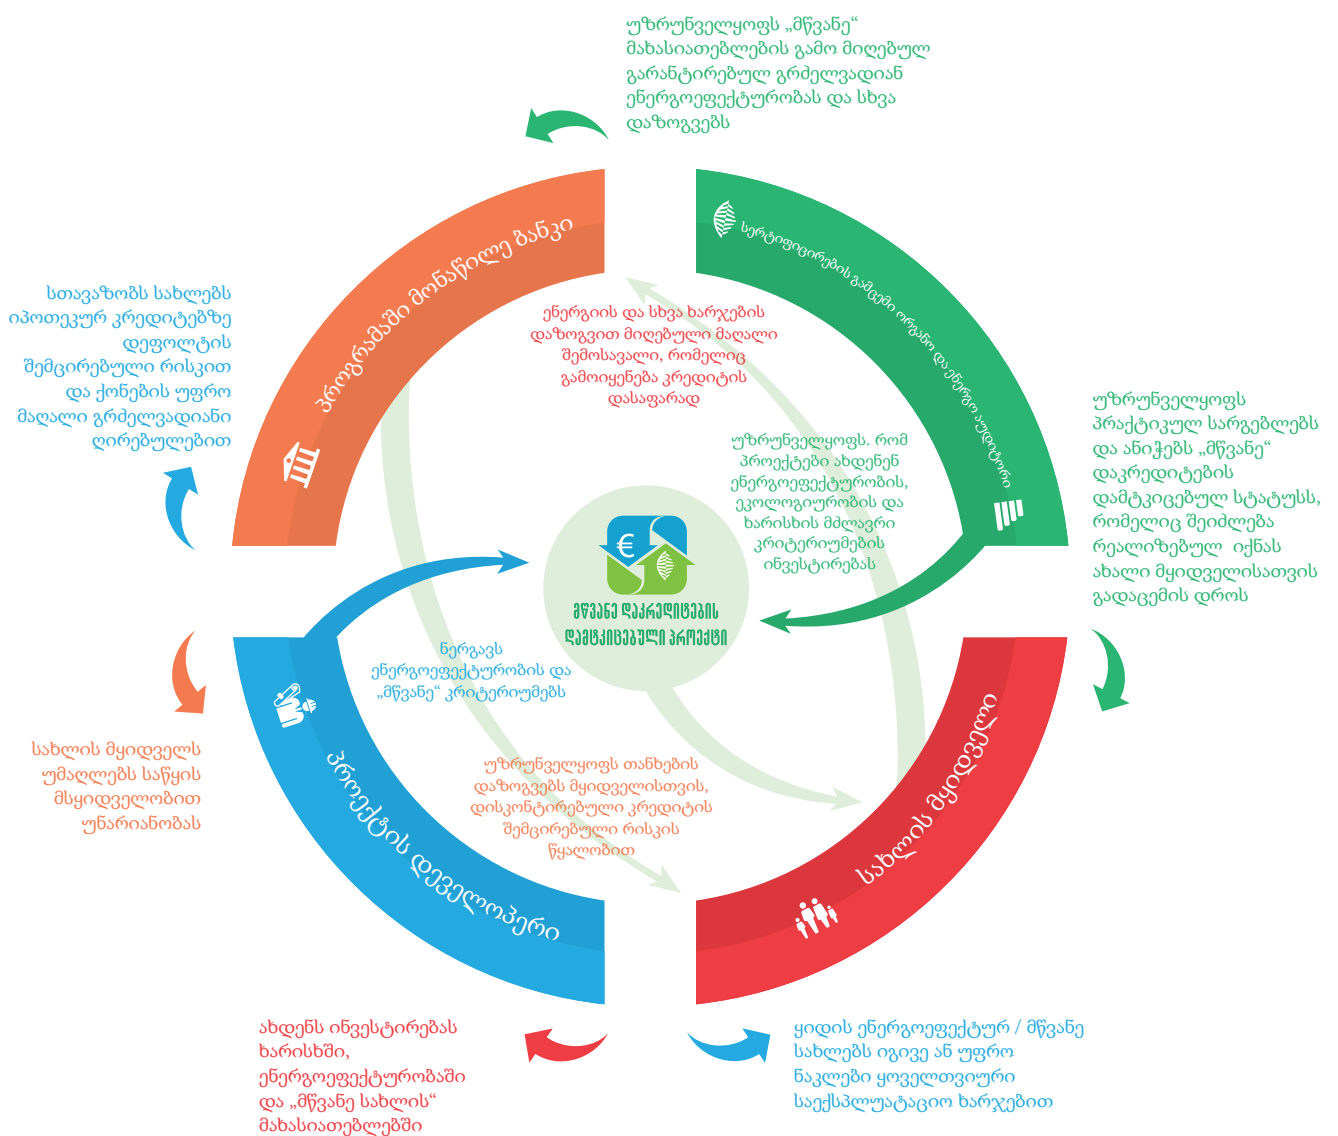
უზრუნველყოფს „მწვანე“ მახასიათებლების გამო მიღებულ გარანტირებულ გრძელვადიან ენერგოეფექტურობას და სხვა დაზოგვებს

პროგრამაში მონაწილე ბანკი

სერტიფიცირების გამცემი ორგანო და ენერგო აუდიტორი

სთავაზობს სახლებს იპოთეკურ კრედიტებზე დეფოლტის შემცირებული რისკით და ქონების უფრო მაღალი გრძელვადიანი ღირებულებით

ენერგიის და სხვა ხარჯების დაზოგვით მიღებული მაღალი შემოსავალი, რომელიც გამოიყენება კრედიტის დასაფარად

უზრუნველყოფს. რომ პროექტები ახდენენ ენერგოეფექტურობის, ეკოლოგიურობის და ხარისხის მძლავრი კრიტერიუმების ინვესტირებას

უზრუნველყოფს პრაქტიკულ სარგებლებს და ანიჭებს „მწვანე“ დაკრედიტების დამტკიცებულ სტატუსს, რომელიც შეიძლება რეალიზებულ იქნას ახალი მყიდველისათვის გადაცემის დროს

მწვანე დაკრედიტების დამტკიცებული პროექტი

ნერგავს ენერგოეფექტურობის და „მწვანე“ კრიტერიუმებს

სახლის მყიდველს უმაღლებს საწყის მსყიდველობით უნარიანობას

უზრუნველყოფს თანხების დაზოგვებს მყიდველისთვის, დისკონტირებული კრედიტის შემცირებული რისკის წყალობით

პროექტის დეველოპერი

სახლის მყიდველი

ახდენს ინვესტირებას ხარისხში, ენერგოეფექტურობაში და „მწვანე სახლის“ მახასიათებლებში

ყიდის ენერგოეფექტურ / მწვანე სახლებს იგივე ან უფრო ნაკლები ყოველთვიური საექსპლუატაციო ხარჯებით